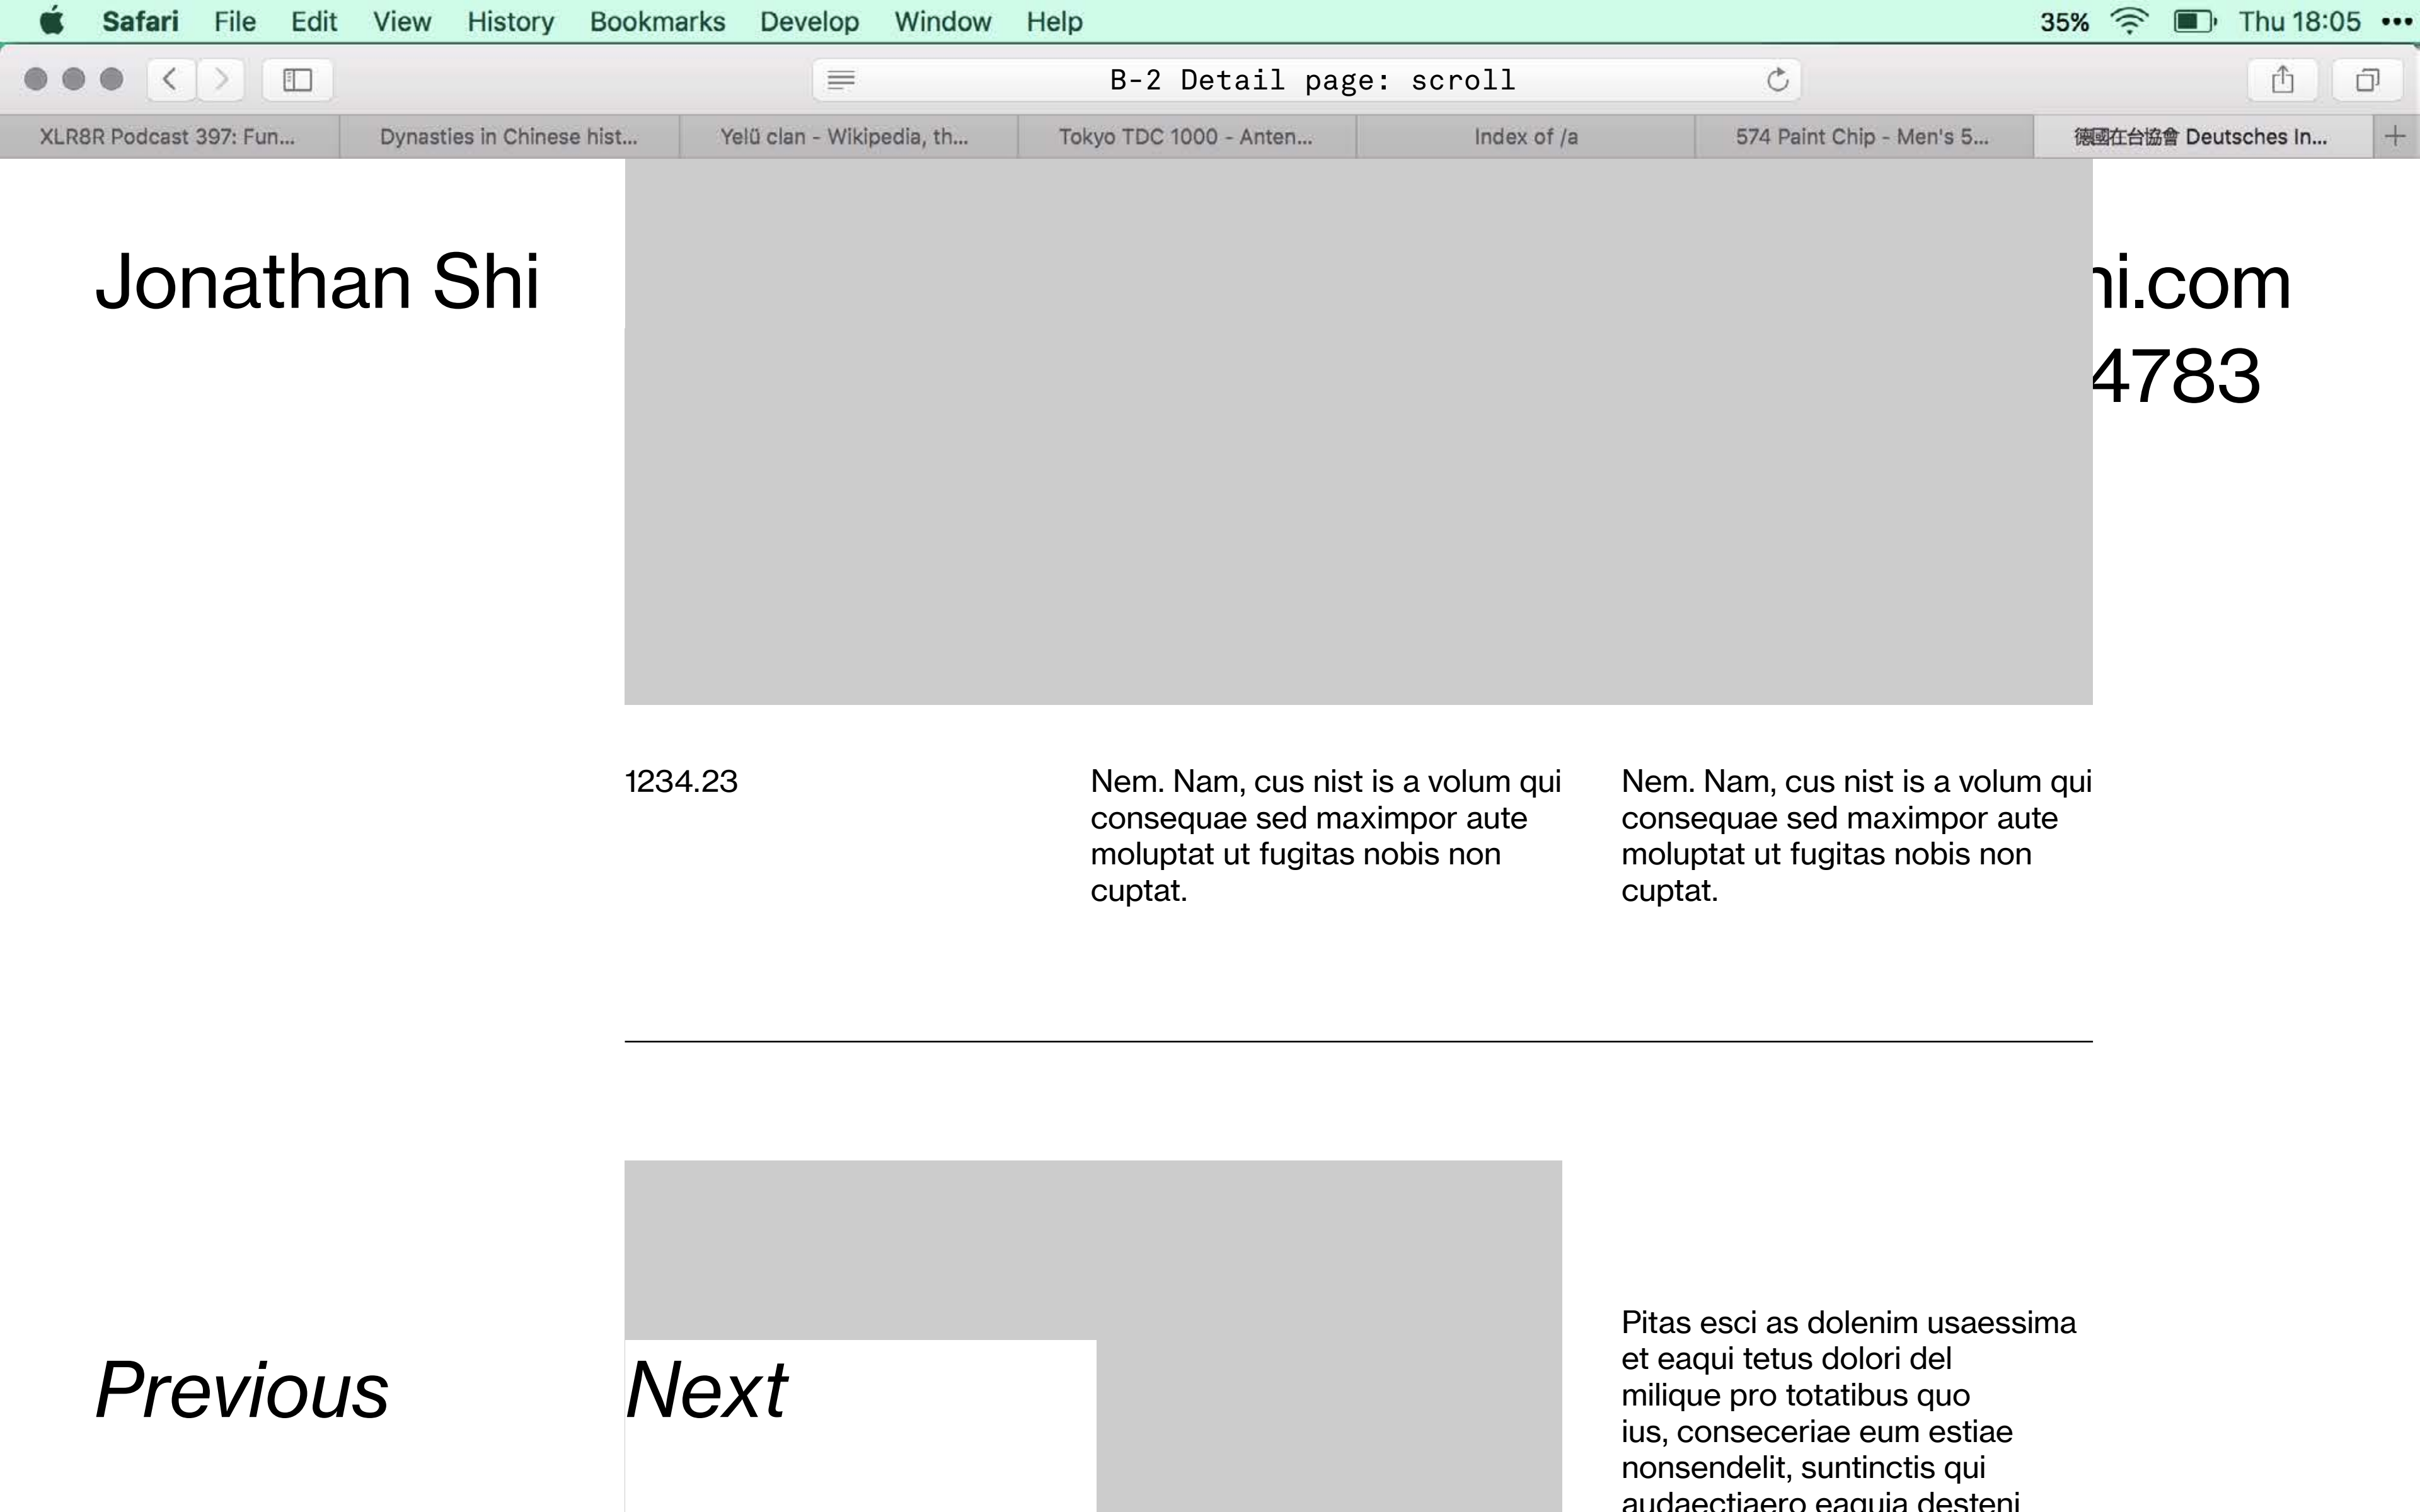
Safari File Edit View History Bookmarks Develop Window Help 35% Thu 18:05

B-2 Detail page: scroll

XLR8R Podcast 397: Fun... Dynasties in Chinese hist... Yelü clan - Wikipedia, th... Tokyo TDC 1000 - Anten... Index of /a 574 Paint Chip - Men's 5... 德國在台協會 Deutsches In...

Jonathan Shi

i.com
4783

1234.23

Nem. Nam, cus nist is a volum qui consequae sed maximpor aute moluptat ut fugitas nobis non cuptat.

Nem. Nam, cus nist is a volum qui consequae sed maximpor aute moluptat ut fugitas nobis non cuptat.

Previous

Next

Pitas esci as dolenim usaessima et eaqui tetus dolori del milique pro totatibus quo ius, conseceriae eum estiae nonsendelit, suntinctis qui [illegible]